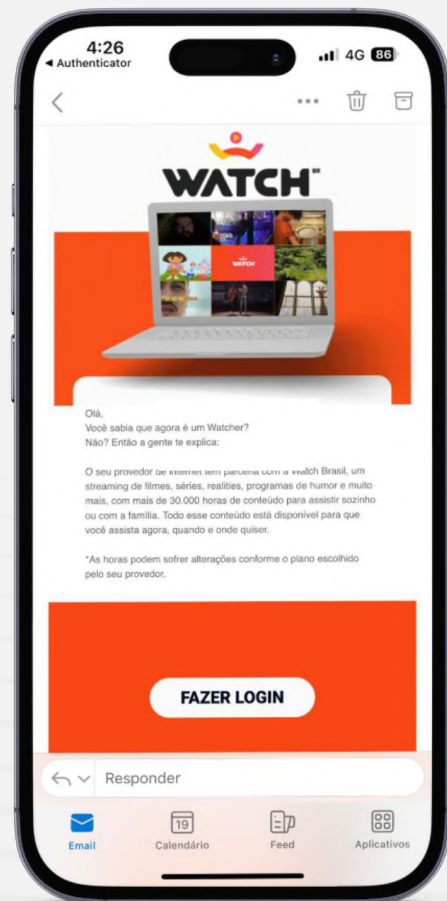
4:26
◂ Authenticator
4G 86

WATCH BR

WATCH

Olá,
Você sabia que agora é um Watcher?
Não? Então a gente te explica:

O seu provedor de internet tem parceria com a Watch Brasil, um streaming de filmes, séries, realities, programas de humor e muito mais, com mais de 30.000 horas de conteúdo para assistir sozinho ou com a família. Todo esse conteúdo está disponível para que você assista agora, quando e onde quiser.

*As horas podem sofrer alterações conforme o plano escolhido pelo seu provedor.

FAZER LOGIN

Responder

Email
19
Calendário
Feed
Aplicativos